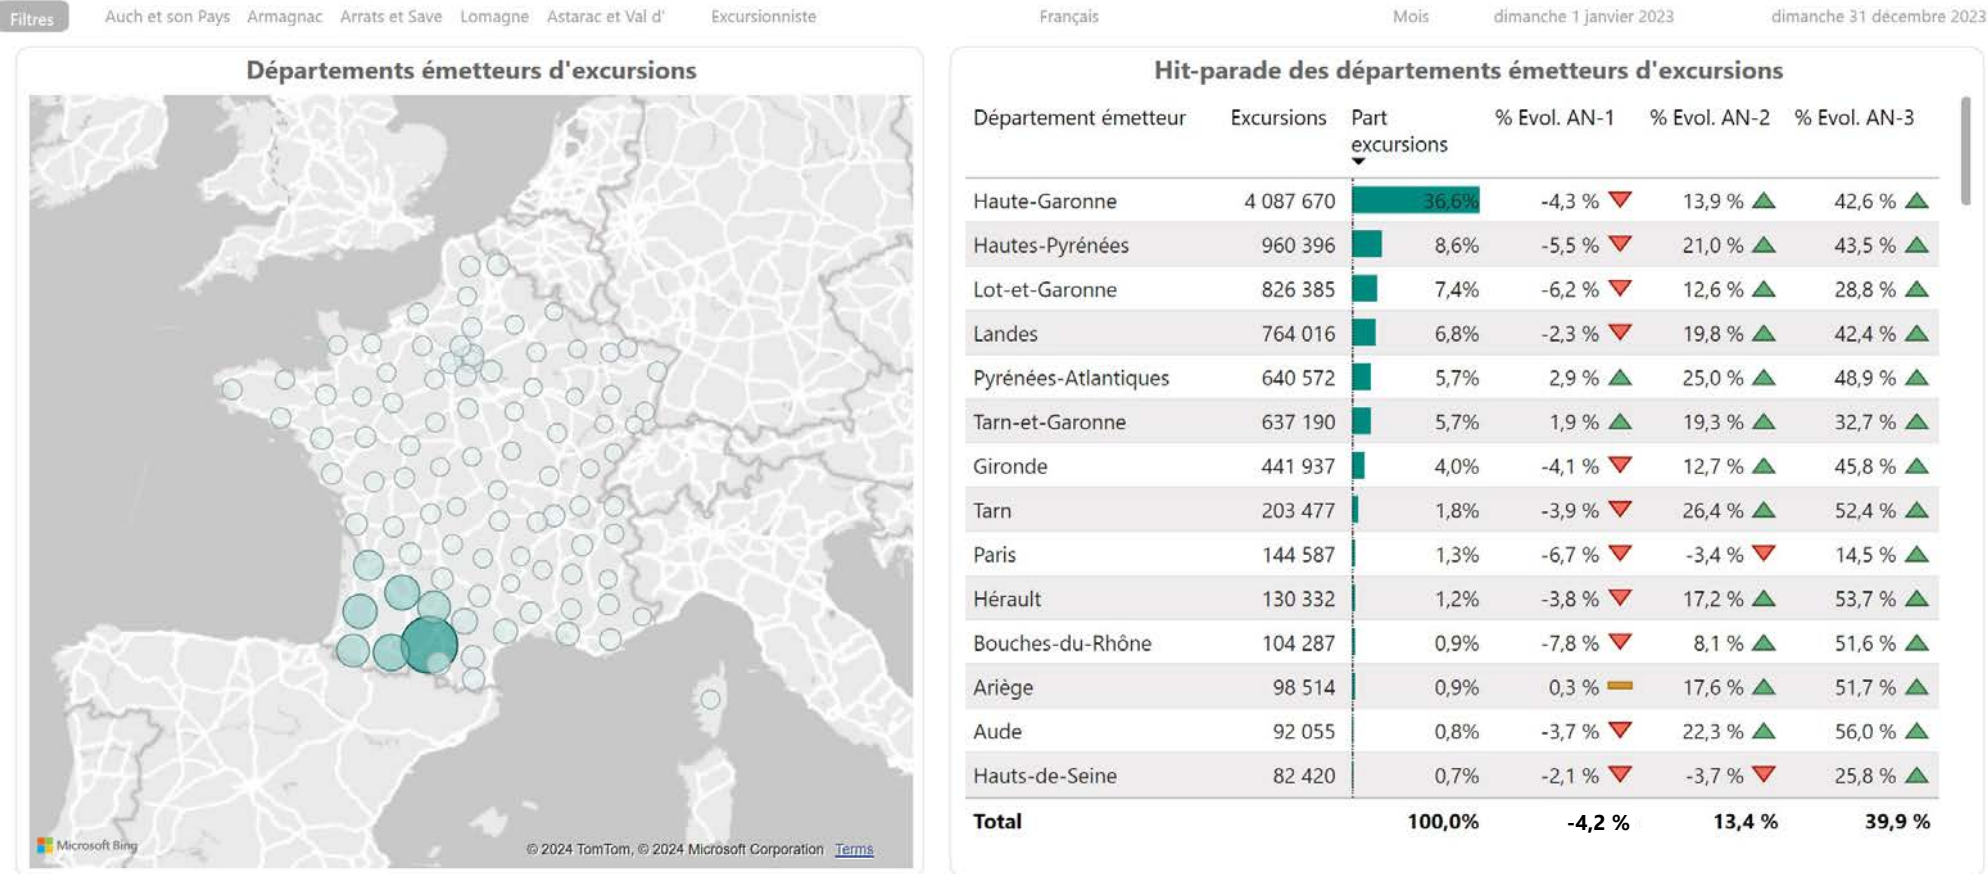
Filtres Auch et son Pays Armagnac Arrats et Save Lomagne Astarac et Val d' Excursionniste Français Mois dimanche 1 janvier 2023 dimanche 31 décembre 2023

Départements émetteurs d'excursions

Microsoft Bing © 2024 TomTom, © 2024 Microsoft Corporation Terms

Hit-parade des départements émetteurs d'excursions

| Département émetteur | Excursions | Part excursions | % Evol. AN-1 | % Evol. AN-2 | % Evol. AN-3 |
|---|---|---|---|---|---|
| Haute-Garonne | 4 087 670 | 36,6% | -4,3 % | 13,9 % | 42,6 % |
| Hautes-Pyrénées | 960 396 | 8,6% | -5,5 % | 21,0 % | 43,5 % |
| Lot-et-Garonne | 826 385 | 7,4% | -6,2 % | 12,6 % | 28,8 % |
| Landes | 764 016 | 6,8% | -2,3 % | 19,8 % | 42,4 % |
| Pyrénées-Atlantiques | 640 572 | 5,7% | 2,9 % | 25,0 % | 48,9 % |
| Tarn-et-Garonne | 637 190 | 5,7% | 1,9 % | 19,3 % | 32,7 % |
| Gironde | 441 937 | 4,0% | -4,1 % | 12,7 % | 45,8 % |
| Tarn | 203 477 | 1,8% | -3,9 % | 26,4 % | 52,4 % |
| Paris | 144 587 | 1,3% | -6,7 % | -3,4 % | 14,5 % |
| Hérault | 130 332 | 1,2% | -3,8 % | 17,2 % | 53,7 % |
| Bouches-du-Rhône | 104 287 | 0,9% | -7,8 % | 8,1 % | 51,6 % |
| Ariège | 98 514 | 0,9% | 0,3 % | 17,6 % | 51,7 % |
| Aude | 92 055 | 0,8% | -3,7 % | 22,3 % | 56,0 % |
| Hauts-de-Seine | 82 420 | 0,7% | -2,1 % | -3,7 % | 25,8 % |
| Total | | 100,0% | -4,2 % | 13,4 % | 39,9 % |